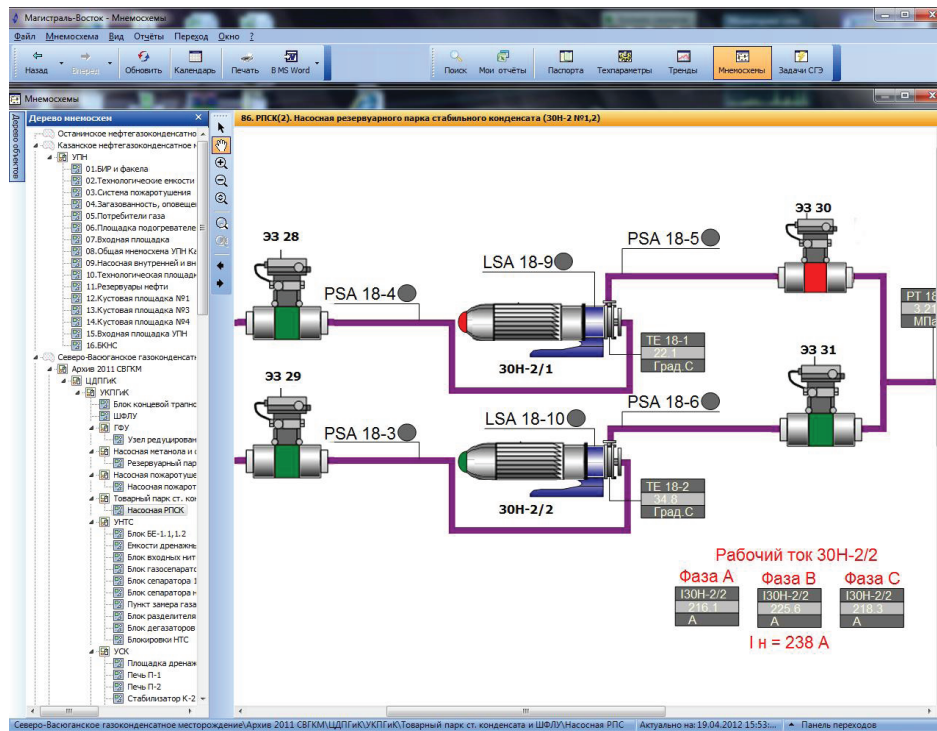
Магистраль-Восток - Мнемосхемы

Файл Мнемосхема Вид Отчёты Переход Окно ?

Назад Вперёд Обновить Календарь Печать В MS Word Поиск Мои отчёты Паспорта Техпараметры Тренды Мнемосхемы Задачи СГЭ

Мнемосхемы

Дерево объектов

Дерево мнемосхем

Останинское нефтегазоконденсатно
Казанское нефтегазоконденсатное
УПН
01.БИР и факела
02.Технологические емкости
03.Система пожаротушения
04.Загазованность, оповещен
05.Потребители газа
06.Площадка подогревателе
07.Входная площадка
08.Общая мнемосхема УПН Ка
09.Насосная внутренней и вн
10.Технологическая площадк
11.Резервуары нефти
12.Кустовая площадка №1
13.Кустовая площадка №3
14.Кустовая площадка №4
15.Входная площадка УПН
16.БКНС
Северо-Васюганское газоконденсатн
Архив 2011 СВГКМ
ЦДПГиК
УКПГиК
Блок концевой трапно
ШФЛУ
ГФУ
Узел редуцирован
Насосная метанола и
Резервуарный пар
Насосная пожаротуш
Насосная пожаро
Товарный парк ст. ко
Насосная РПСК
УНТС
Блок БЕ-1.1,1.2
Емкости дренажн
Блок входных нит
Блок газосепарато
Блок сепаратора 1
Блок сепаратора н
Пункт замера газа
Блок разделителя
Блок дегазаторов
Блокировки НТС
УСК
Площадка дренаж
Печь П-1
Печь П-2
Стабилизатор К-2

86. РПСК(2). Насосная резервуарного парка стабильного конденсата (30Н-2 №1,2)

ЭЗ 28
PSA 18-4
LSA 18-9
PSA 18-5
ЭЗ 30
30Н-2/1
TE 18-1
22.1
Град С
PT 18
3.2
МПа
ЭЗ 31
ЭЗ 29
PSA 18-3
LSA 18-10
PSA 18-6
30Н-2/2
TE 18-2
34.8
Град С

Рабочий ток 30Н-2/2
Фаза А
I30Н-2/2
216.1
А
Фаза В
I30Н-2/2
225.6
А
Фаза С
I30Н-2/2
218.3
А
I н = 238 А

Северо-Васюганское газоконденсатное месторождение\Архив 2011 СВГКМ\ЦДПГиК\УКПГиК\Товарный парк ст. конденсата и ШФЛУ\Насосная РПС Актуально на: 19.04.2012 15:53:... Панель переходов